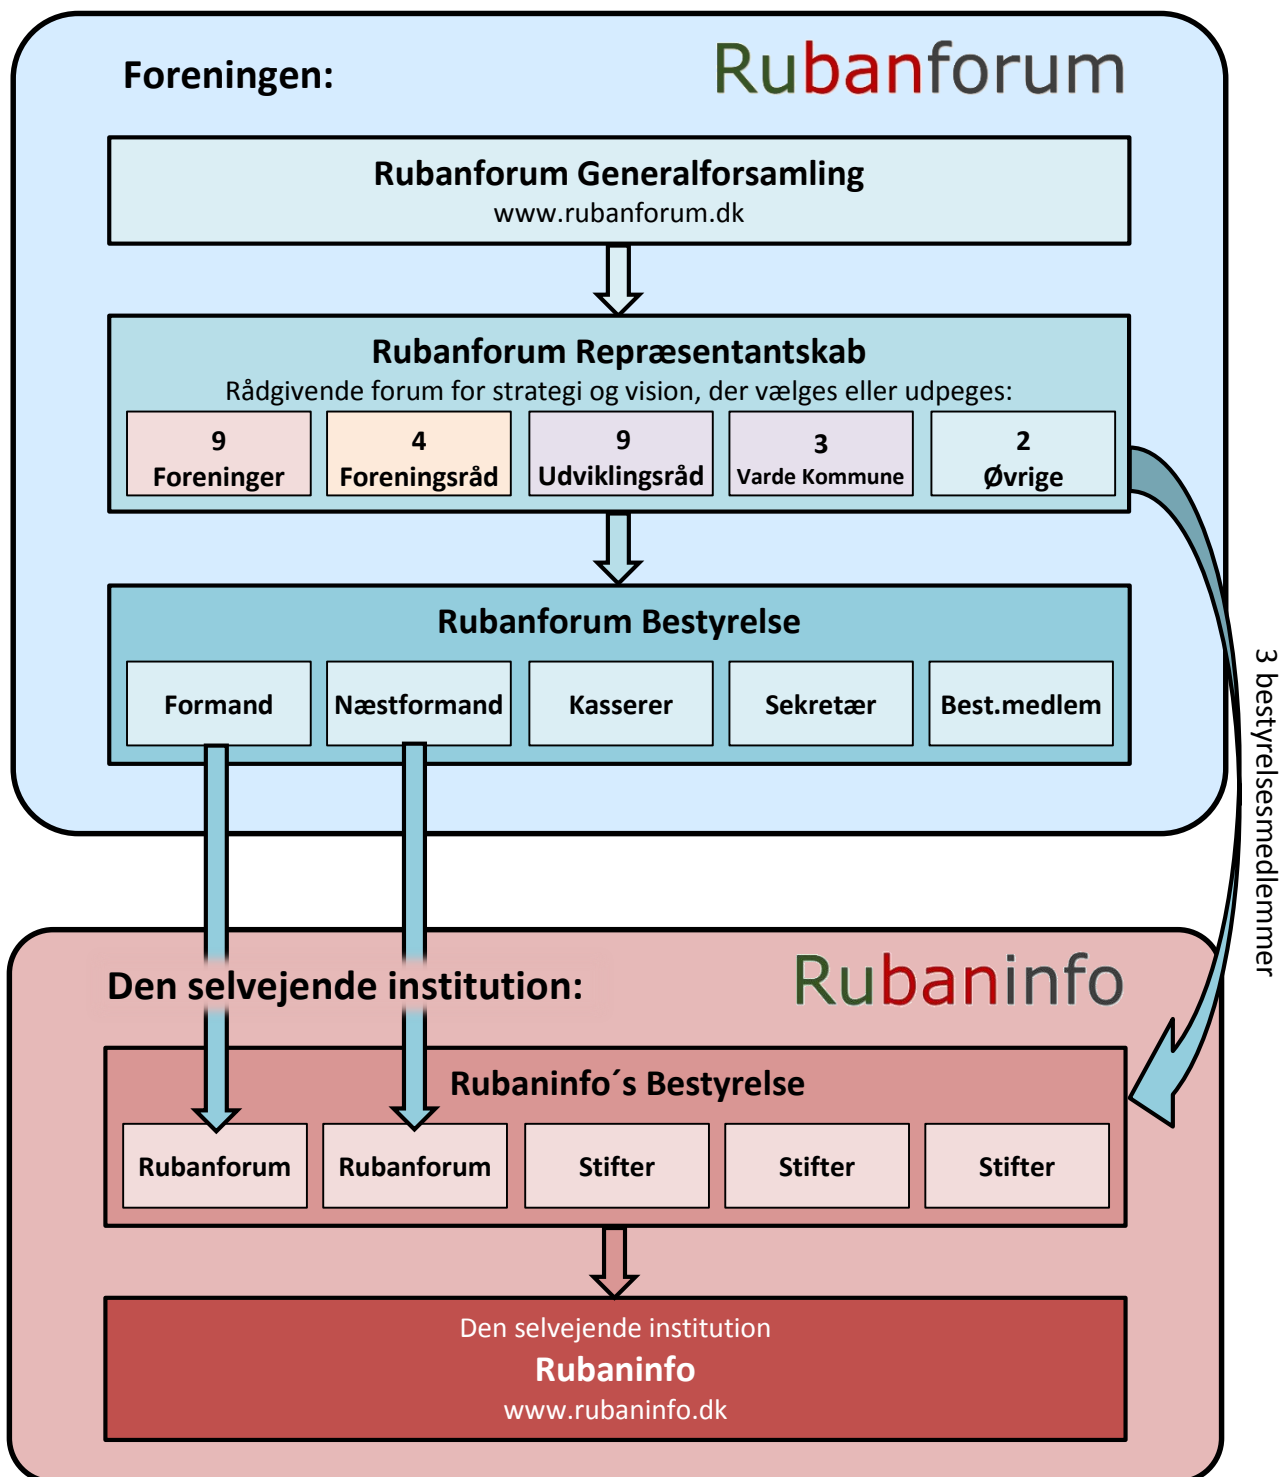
Foreningen:

Rubanforum

Rubanforum Generalforsamling
www.rubanforum.dk

Rubanforum Repræsentantskab
Rådgivende forum for strategi og vision, der vælges eller udpeges:

9
Foreninger

4
Foreningsråd

9
Udviklingsråd

3
Varde Kommune

2
Øvrige

Rubanforum Bestyrelse

Formand

Næstformand

Kasserer

Sekretær

Best.medlem

3 bestyrelsesmedlemmer

Den selvejende institution:

Rubaninfo

Rubaninfo´s Bestyrelse

Rubanforum

Rubanforum

Stifter

Stifter

Stifter

Den selvejende institution
Rubaninfo
www.rubaninfo.dk